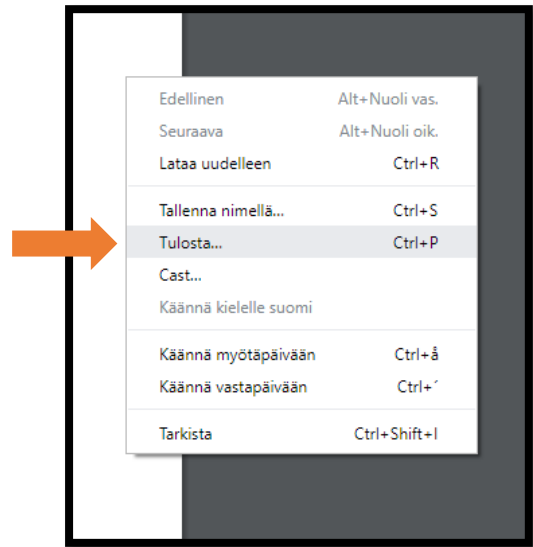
Edellinen Alt+Nuoli vas.
Seuraava Alt+Nuoli oik.
Lataa uudelleen Ctrl+R

Tallenna nimellä... Ctrl+S
Tulosta... Ctrl+P
Cast...
Käännä kielelle suomi

Käännä myötäpäivään Ctrl+å
Käännä vastapäivään Ctrl+´

Tarkista Ctrl+Shift+I